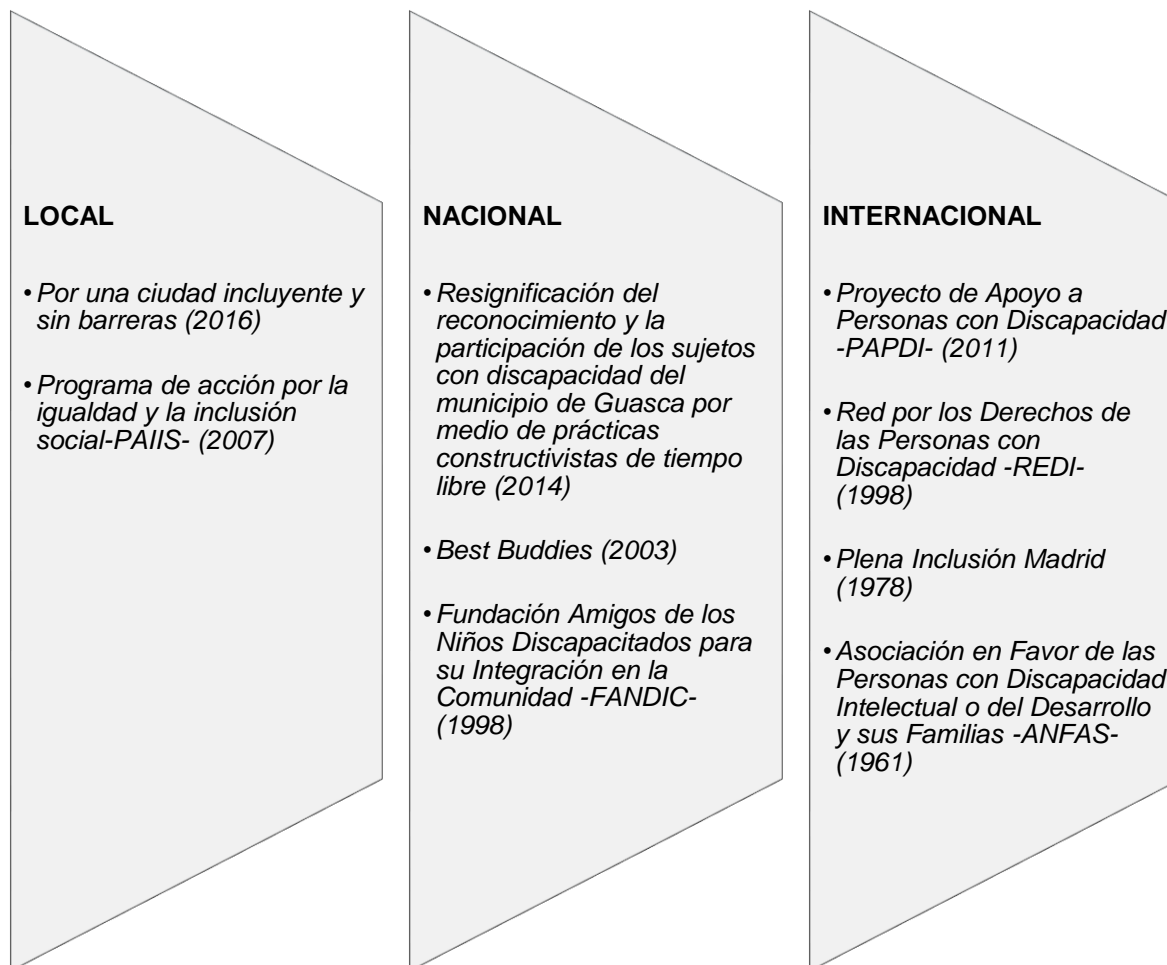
LOCAL

• Por una ciudad incluyente y sin barreras (2016)

• Programa de acción por la igualdad y la inclusión social-PAIIS- (2007)

NACIONAL

• Resignificación del reconocimiento y la participación de los sujetos con discapacidad del municipio de Guasca por medio de prácticas constructivistas de tiempo libre (2014)

• Best Buddies (2003)

• Fundación Amigos de los Niños Discapacitados para su Integración en la Comunidad -FANDIC- (1998)

INTERNACIONAL

• Proyecto de Apoyo a Personas con Discapacidad -PAPDI- (2011)

• Red por los Derechos de las Personas con Discapacidad -REDI- (1998)

• Plena Inclusión Madrid (1978)

• Asociación en Favor de las Personas con Discapacidad Intelectual o del Desarrollo y sus Familias -ANFAS- (1961)